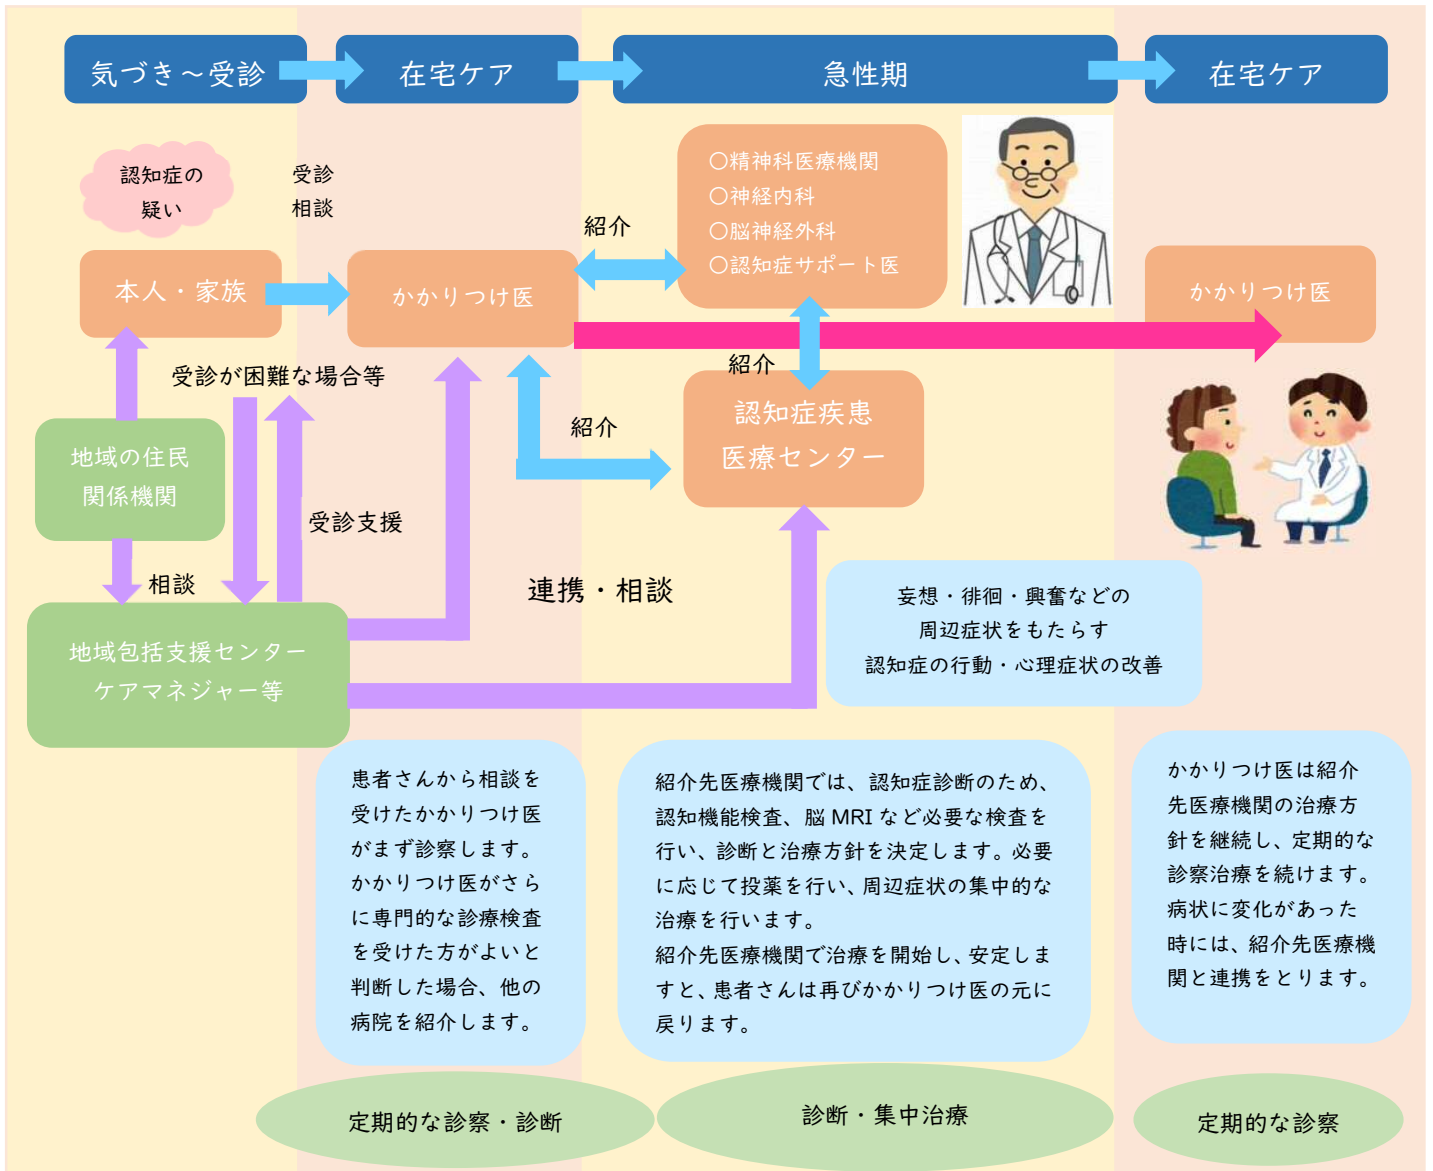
気づき～受診
在宅ケア
急性期
在宅ケア

認知症の疑い

受診
相談

紹介

○精神科医療機関
○神経内科
○脳神経外科
○認知症サポート医

本人・家族
かかりつけ医
かかりつけ医

紹介

受診が困難な場合等

紹介

認知症疾患
医療センター

地域の住民
関係機関

受診支援

相談

連携・相談

地域包括支援センター
ケアマネジャー等

妄想・徘徊・興奮などの
周辺症状をもたらす
認知症の行動・心理症状の改善

患者さんから相談を受けたかかりつけ医がまず診察します。かかりつけ医がさらに専門的な診療検査を受けた方がよいと判断した場合、他の病院を紹介します。

紹介先医療機関では、認知症診断のため、認知機能検査、脳 MRI など必要な検査を行い、診断と治療方針を決定します。必要に応じて投薬を行い、周辺症状の集中的な治療を行います。
紹介先医療機関で治療を開始し、安定しますと、患者さんは再びかかりつけ医の元に戻ります。

かかりつけ医は紹介先医療機関の治療方針を継続し、定期的な診察治療を続けます。病状に変化があった時には、紹介先医療機関と連携をとります。

定期的な診察・診断
診断・集中治療
定期的な診察